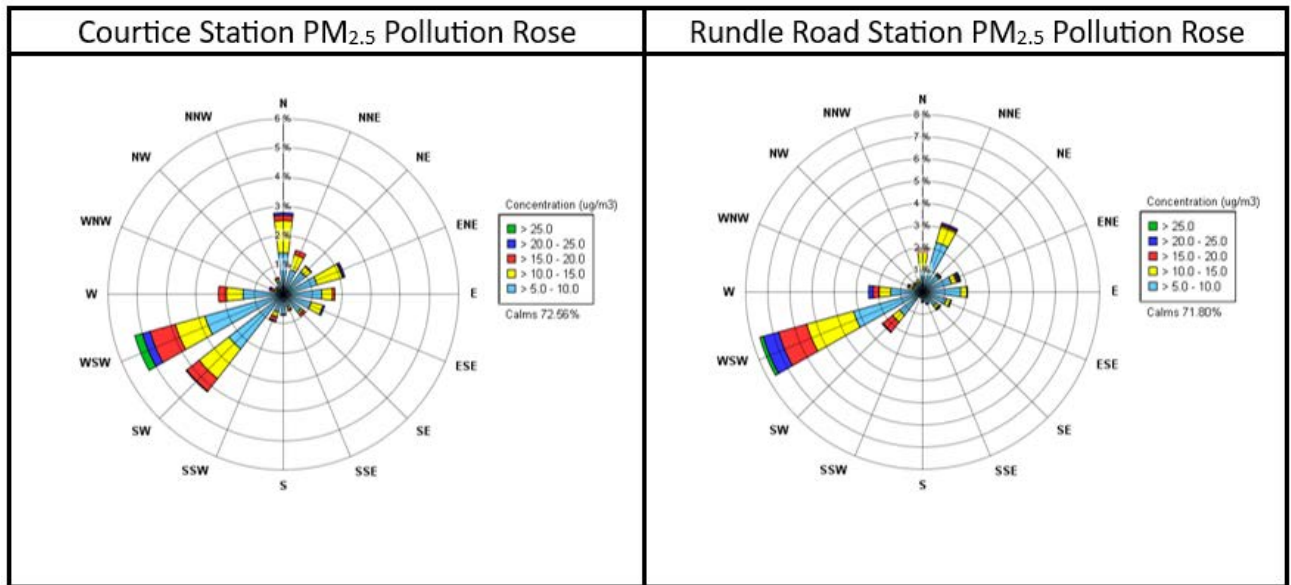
| Courtice Station $PM_{2.5}$ Pollution Rose | Rundle Road Station $PM_{2.5}$ Pollution Rose |
|---|---|
| N, NNE, NE, ENE, E, ESE, SE, SSE, S, SSW, SW, WSW, W, WNW, NW, NNW; 6 %, 5 %, 4 %, 3 %, 2 %, 1 %; Concentration (ug/m3): > 25.0, > 20.0 - 25.0, > 15.0 - 20.0, > 10.0 - 15.0, > 5.0 - 10.0; Calms 72.56% | N, NNE, NE, ENE, E, ESE, SE, SSE, S, SSW, SW, WSW, W, WNW, NW, NNW; 8 %, 7 %, 6 %, 5 %, 4 %, 3 %, 2 %, 1 %; Concentration (ug/m3): > 25.0, > 20.0 - 25.0, > 15.0 - 20.0, > 10.0 - 15.0, > 5.0 - 10.0; Calms 71.80% |